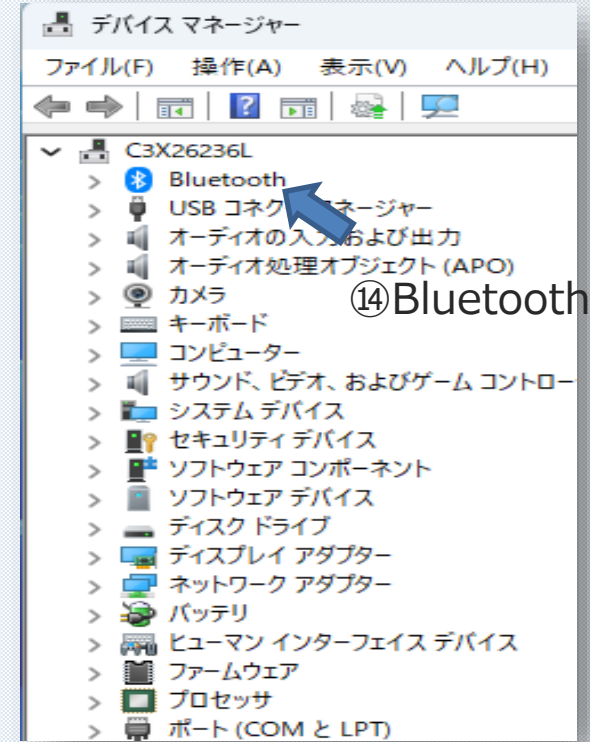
デバイス マネージャー

ファイル(F) 操作(A) 表示(V) ヘルプ(H)

C3X26236L
Bluetooth
USB コネク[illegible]ネージャー
オーディオの入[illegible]および出力
オーディオ処理オブジェクト (APO)
カメラ
キーボード
コンピューター
サウンド、ビデオ、およびゲーム コントロー
システム デバイス
セキュリティ デバイス
ソフトウェア コンポーネント
ソフトウェア デバイス
ディスク ドライブ
ディスプレイ アダプター
ネットワーク アダプター
バッテリ
ヒューマン インターフェイス デバイス
ファームウェア
プロセッサ
ポート (COM と LPT)

⑭Bluetooth